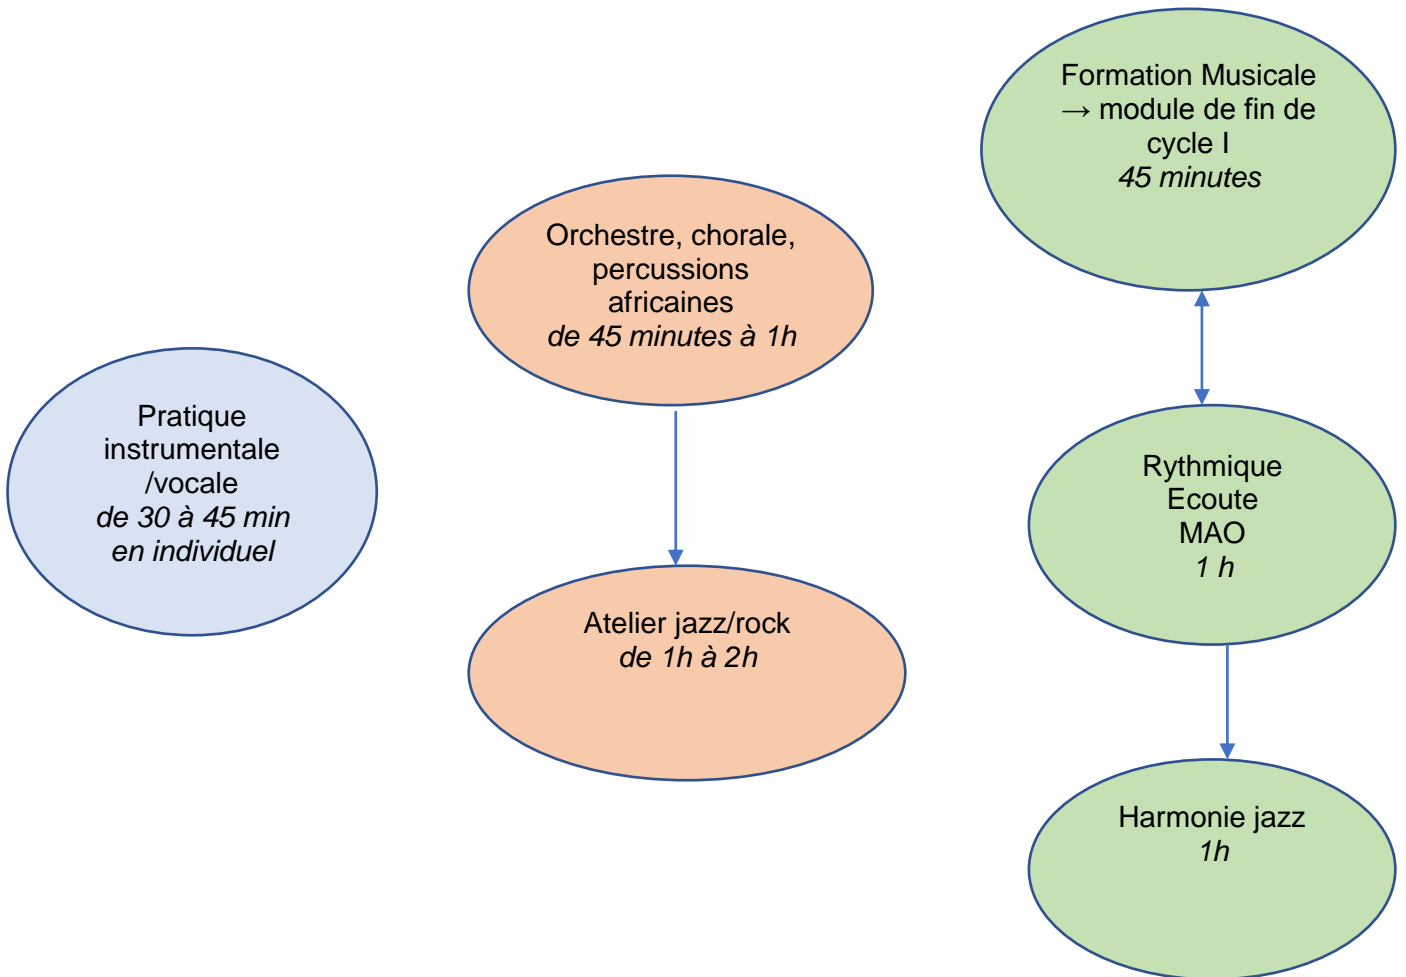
Formation Musicale
→ module de fin de cycle I
45 minutes

Orchestre, chorale, percussions africaines
de 45 minutes à 1h

Pratique instrumentale /vocale
de 30 à 45 min en individuel

Atelier jazz/rock
de 1h à 2h

Rythmique
Ecoute
MAO
1 h

Harmonie jazz
1h